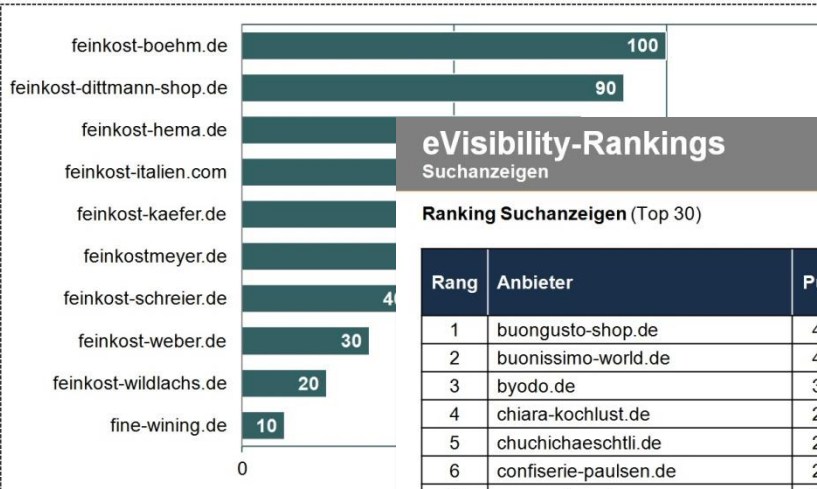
feinkost-boehm.de 100
feinkost-dittmann-shop.de 90
feinkost-hema.de
feinkost-italien.com
feinkost-kaefer.de
feinkostmeyer.de
feinkost-schreier.de 4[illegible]
feinkost-weber.de 30
feinkost-wildlachs.de 20
fine-wining.de 10
0

eVisibility-Rankings
Suchanzeigen

**Ranking Suchanzeigen** (Top 30)

| Rang | Anbieter | P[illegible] |
|---|---|---|
| 1 | buongusto-shop.de | 4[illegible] |
| 2 | buonissimo-world.de | 4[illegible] |
| 3 | byodo.de | 3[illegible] |
| 4 | chiara-kochlust.de | 2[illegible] |
| 5 | chuchichaeschtli.de | 2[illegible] |
| 6 | confiserie-paulsen.de | 2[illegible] |